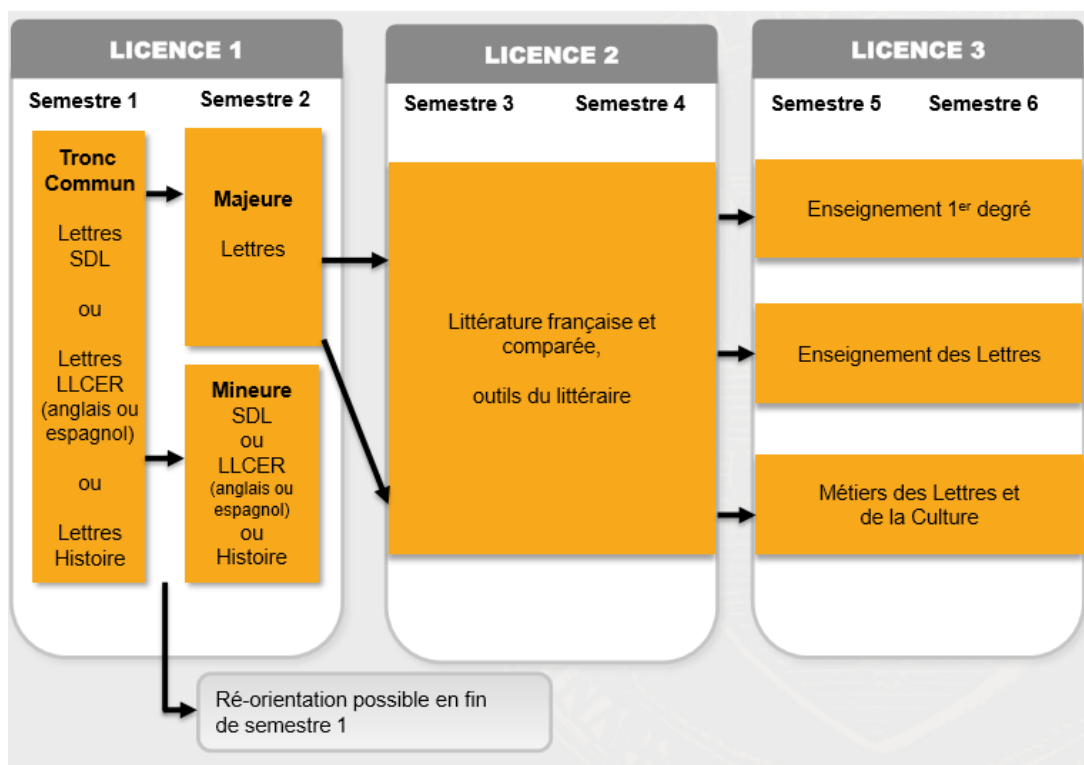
LICENCE 1

Semestre 1

Semestre 2

Tronc Commun

Lettres SDL

ou

Lettres LLCER (anglais ou espagnol)

ou

Lettres Histoire

Majeure

Lettres

Mineure SDL ou LLCER (anglais ou espagnol) ou Histoire

LICENCE 2

Semestre 3

Semestre 4

Littérature française et comparée,

outils du littéraire

LICENCE 3

Semestre 5

Semestre 6

Enseignement 1$^{er}$ degré

Enseignement des Lettres

Métiers des Lettres et de la Culture

Ré-orientation possible en fin de semestre 1